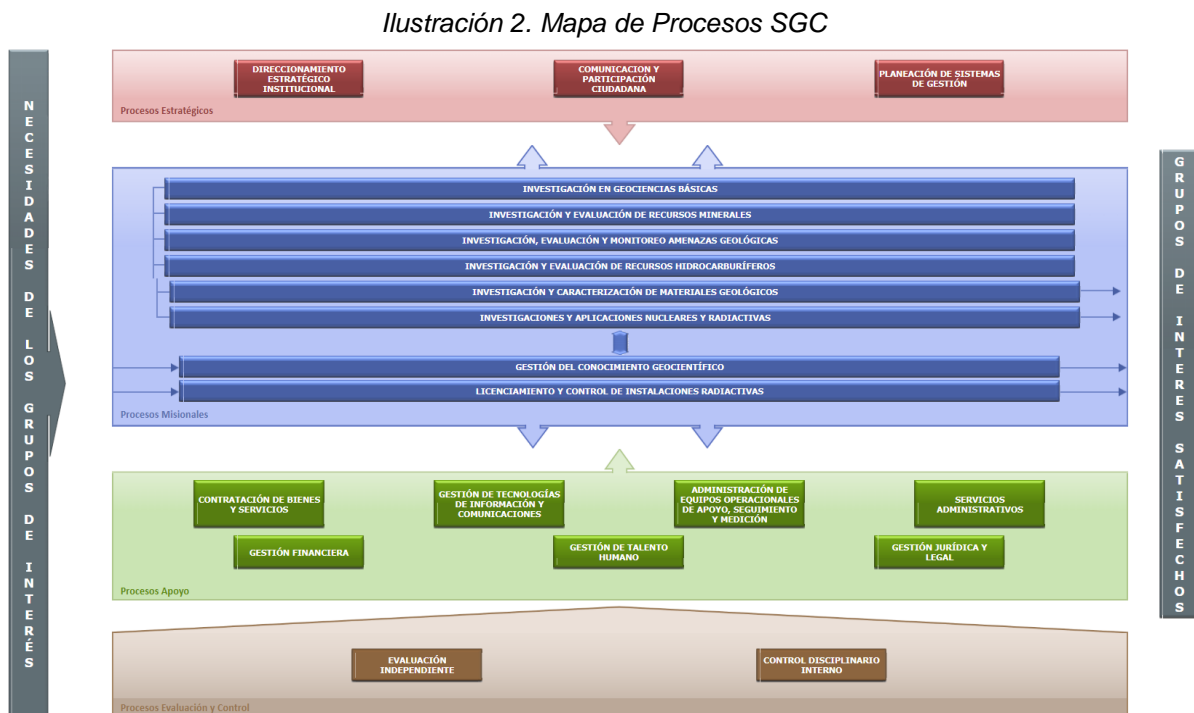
Ilustración 2. Mapa de Procesos SGC

NECESIDADES DE LOS GRUPOS DE INTERÉS

DIRECCIONAMIENTO ESTRATÉGICO INSTITUCIONAL

COMUNICACION Y PARTICIPACIÓN CIUDADANA

PLANEACIÓN DE SISTEMAS DE GESTIÓN

Procesos Estratégicos

INVESTIGACIÓN EN GEOCIENCIAS BÁSICAS

INVESTIGACIÓN Y EVALUACIÓN DE RECURSOS MINERALES

INVESTIGACIÓN, EVALUACIÓN Y MONITOREO AMENAZAS GEOLÓGICAS

INVESTIGACIÓN Y EVALUACIÓN DE RECURSOS HIDROCARBURÍFEROS

INVESTIGACIÓN Y CARACTERIZACIÓN DE MATERIALES GEOLÓGICOS

INVESTIGACIONES Y APLICACIONES NUCLEARES Y RADIACTIVAS

GESTIÓN DEL CONOCIMIENTO GEOCIENTÍFICO

LICENCIAMIENTO Y CONTROL DE INSTALACIONES RADIACTIVAS

Procesos Misionales

CONTRATACIÓN DE BIENES Y SERVICIOS

GESTIÓN DE TECNOLOGÍAS DE INFORMACIÓN Y COMUNICACIONES

ADMINISTRACIÓN DE EQUIPOS OPERACIONALES DE APOYO, SEGUIMIENTO Y MEDICIÓN

SERVICIOS ADMINISTRATIVOS

GESTIÓN FINANCIERA

GESTIÓN DE TALENTO HUMANO

GESTIÓN JURÍDICA Y LEGAL

Procesos Apoyo

EVALUACIÓN INDEPENDIENTE

CONTROL DISCIPLINARIO INTERNO

Procesos Evaluación y Control

GRUPOS DE INTERES SATISFECHOS